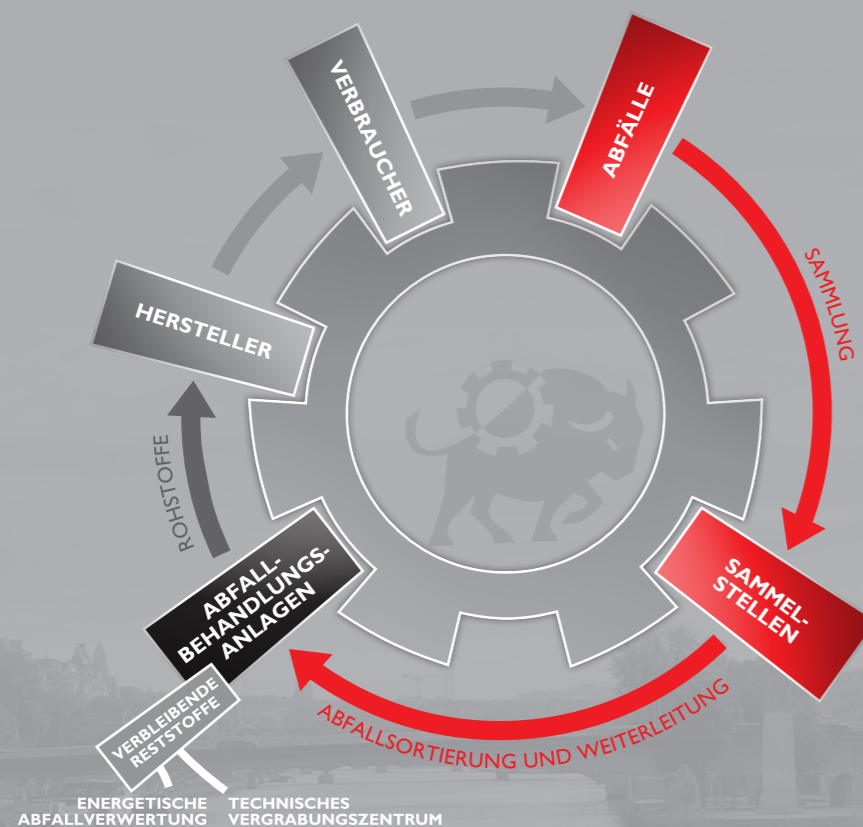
VERBRAUCHER

ABFÄLLE

SAMMLUNG

SAMMEL-STELLEN

ABFALLSORTIERUNG UND WEITERLEITUNG

ABFALL-BEHANDLUNGS-ANLAGEN

ROHSTOFFE

HERSTELLER

VERBLEIBENDE RESTSTOFFE

ENERGETISCHE ABFALLVERWERTUNG

TECHNISCHES VERGRABUNGSZENTRUM